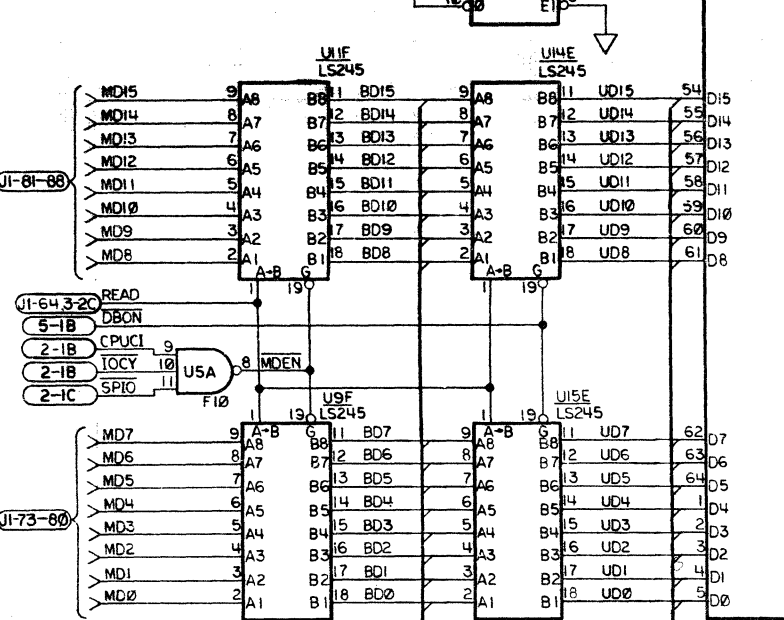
1Ø Ø E1

U11F
LS245

U14E
LS245

MD15 9 A8 B8 11 BD15 9 A8 B8 11 UD15 54 D15
MD14 8 A7 B7 12 BD14 8 A7 B7 12 UD14 55 D14
MD13 7 A6 B6 13 BD13 7 A6 B6 13 UD13 56 D13
MD12 6 A5 B5 14 BD12 6 A5 B5 14 UD12 57 D12
MD11 5 A4 B4 15 BD11 5 A4 B4 15 UD11 58 D11
MD1Ø 4 A3 B3 16 BD1Ø 4 A3 B3 16 UD1Ø 59 D1Ø
MD9 3 A2 B2 17 BD9 3 A2 B2 17 UD9 60 D9
MD8 2 A1 B1 18 BD8 2 A1 B1 18 UD8 61 D8

J1-81-88

A-B G 1 19 A-B G 1 19

J1-64,3-2C READ
5-1B DBON
2-1B CPUC1 9
2-1B IOCY 1Ø
2-1C SPIO 11
U5A 8 MDEN
F1Ø

U9F
LS245

U15E
LS245

1 19 A-B G 1 19 A-B G

MD7 9 A8 B8 11 BD7 9 A8 B8 11 UD7 62 D7
MD6 8 A7 B7 12 BD6 8 A7 B7 12 UD6 63 D6
MD5 7 A6 B6 13 BD5 7 A6 B6 13 UD5 64 D5
MD4 6 A5 B5 14 BD4 6 A5 B5 14 UD4 1 D4
MD3 5 A4 B4 15 BD3 5 A4 B4 15 UD3 2 D3
MD2 4 A3 B3 16 BD2 4 A3 B3 16 UD2 3 D2
MD1 3 A2 B2 17 BD1 3 A2 B2 17 UD1 4 D1
MDØ 2 A1 B1 18 BDØ 2 A1 B1 18 UDØ 5 DØ

J1-73-80